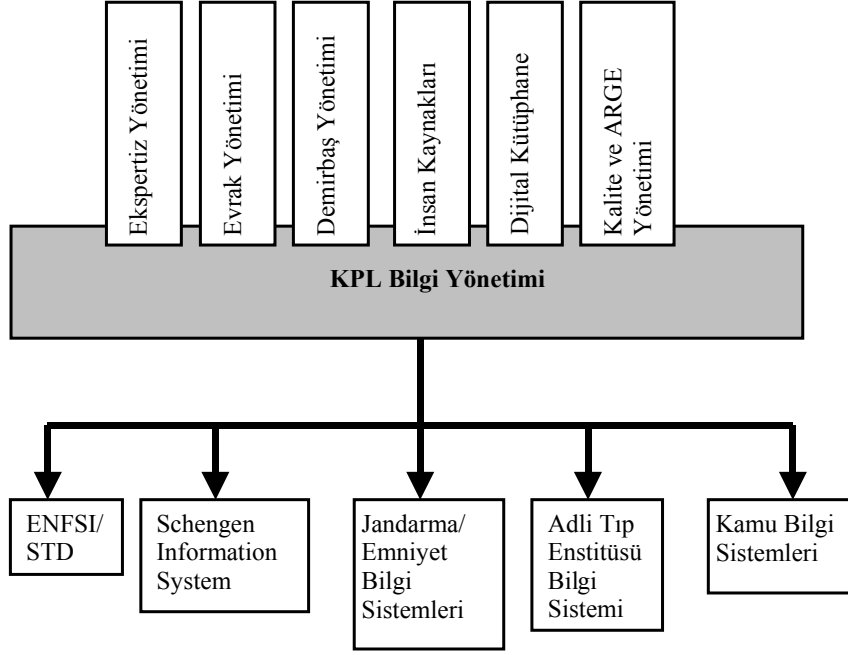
Ekspertiz Yönetimi

Evrak Yönetimi

Demirbaş Yönetimi

İnsan Kaynakları

Dijital Kütüphane

Kalite ve ARGE Yönetimi

KPL Bilgi Yönetimi

ENFSI/ STD

Schengen Information System

Jandarma/ Emniyet Bilgi Sistemleri

Adli Tıp Enstitüsü Bilgi Sistemi

Kamu Bilgi Sistemleri